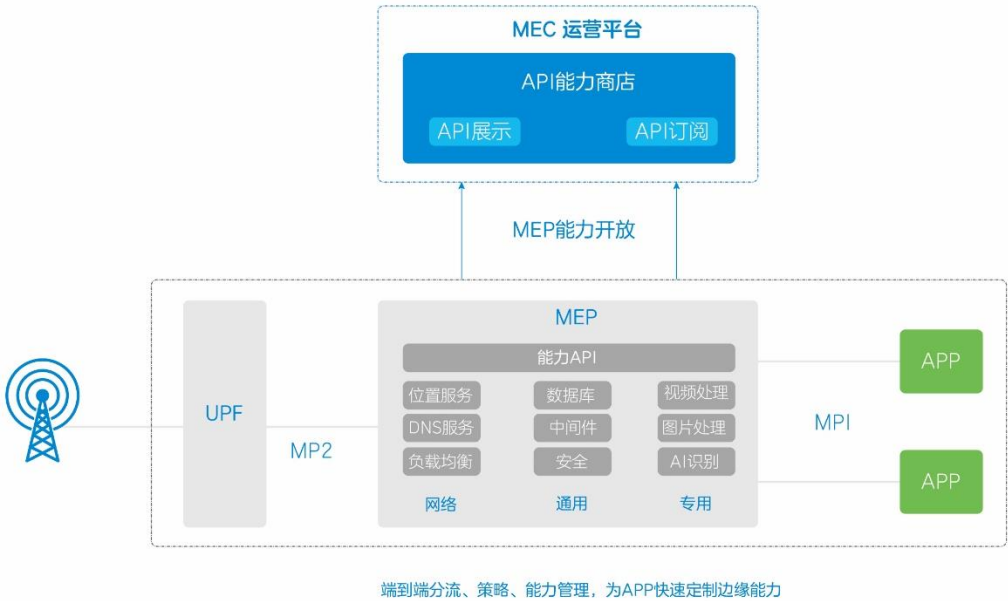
MEC 运营平台

API能力商店

API展示

API订阅

MEP能力开放

UPF

MP2

MEP

能力API

位置服务

DNS服务

负载均衡

网络

数据库

中间件

安全

通用

视频处理

图片处理

AI识别

专用

MPI

APP

APP

端到端分流、策略、能力管理，为APP快速定制边缘能力